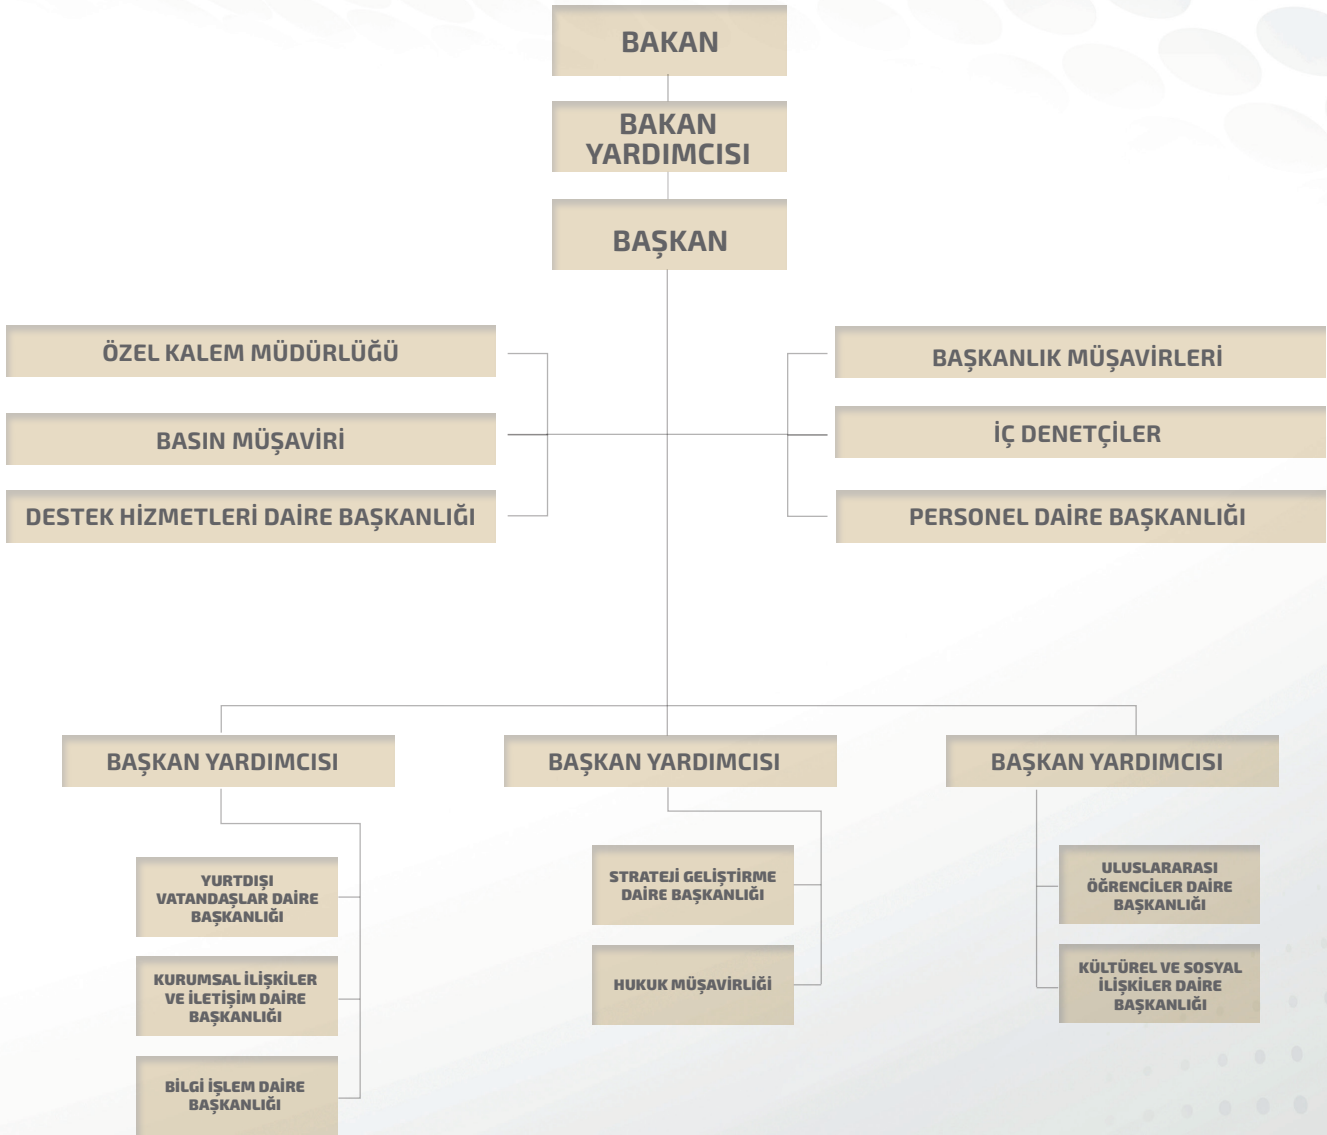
BAKAN

BAKAN YARDIMCISI

BAŞKAN

ÖZEL KALEM MÜDÜRLÜĞÜ

BASIN MÜŞAVİRİ

DESTEK HİZMETLERİ DAİRE BAŞKANLIĞI

BAŞKANLIK MÜŞAVİRLERİ

İÇ DENETÇİLER

PERSONEL DAİRE BAŞKANLIĞI

BAŞKAN YARDIMCISI

YURTDIŞI VATANDAŞLAR DAİRE BAŞKANLIĞI

KURUMSAL İLİŞKİLER VE İLETİŞİM DAİRE BAŞKANLIĞI

BİLGİ İŞLEM DAİRE BAŞKANLIĞI

BAŞKAN YARDIMCISI

STRATEJİ GELİŞTİRME DAİRE BAŞKANLIĞI

HUKUK MÜŞAVİRLİĞİ

BAŞKAN YARDIMCISI

ULUSLARARASI ÖĞRENCİLER DAİRE BAŞKANLIĞI

KÜLTÜREL VE SOSYAL İLİŞKİLER DAİRE BAŞKANLIĞI